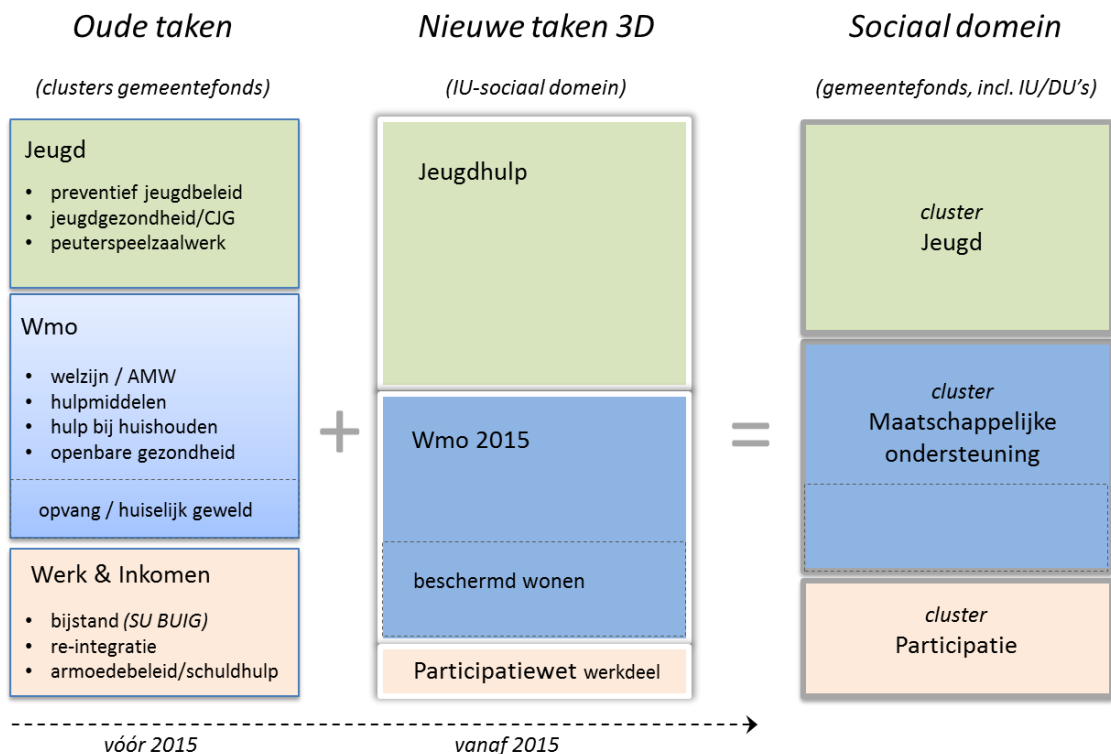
Oude taken

(clusters gemeentefonds)

Jeugd

- preventief jeugdbeleid
- jeugdgezondheid/CJG
- peuterspeelzaalwerk

Wmo

- welzijn / AMW
- hulpmiddelen
- hulp bij huishouden
- openbare gezondheid

opvang / huiselijk geweld

Werk & Inkomen

- bijstand (SU BUIG)
- re-integratie
- armoedebeleid/schuldhulp

Nieuwe taken 3D

(IU-sociaal domein)

Jeugdhulp

Wmo 2015

beschermd wonen

Participatiewet werkdeel

+

=

Sociaal domein

(gemeentefonds, incl. IU/DU's)

cluster
Jeugd

cluster
Maatschappelijke ondersteuning

cluster
Participatie

vóór 2015

vanaf 2015